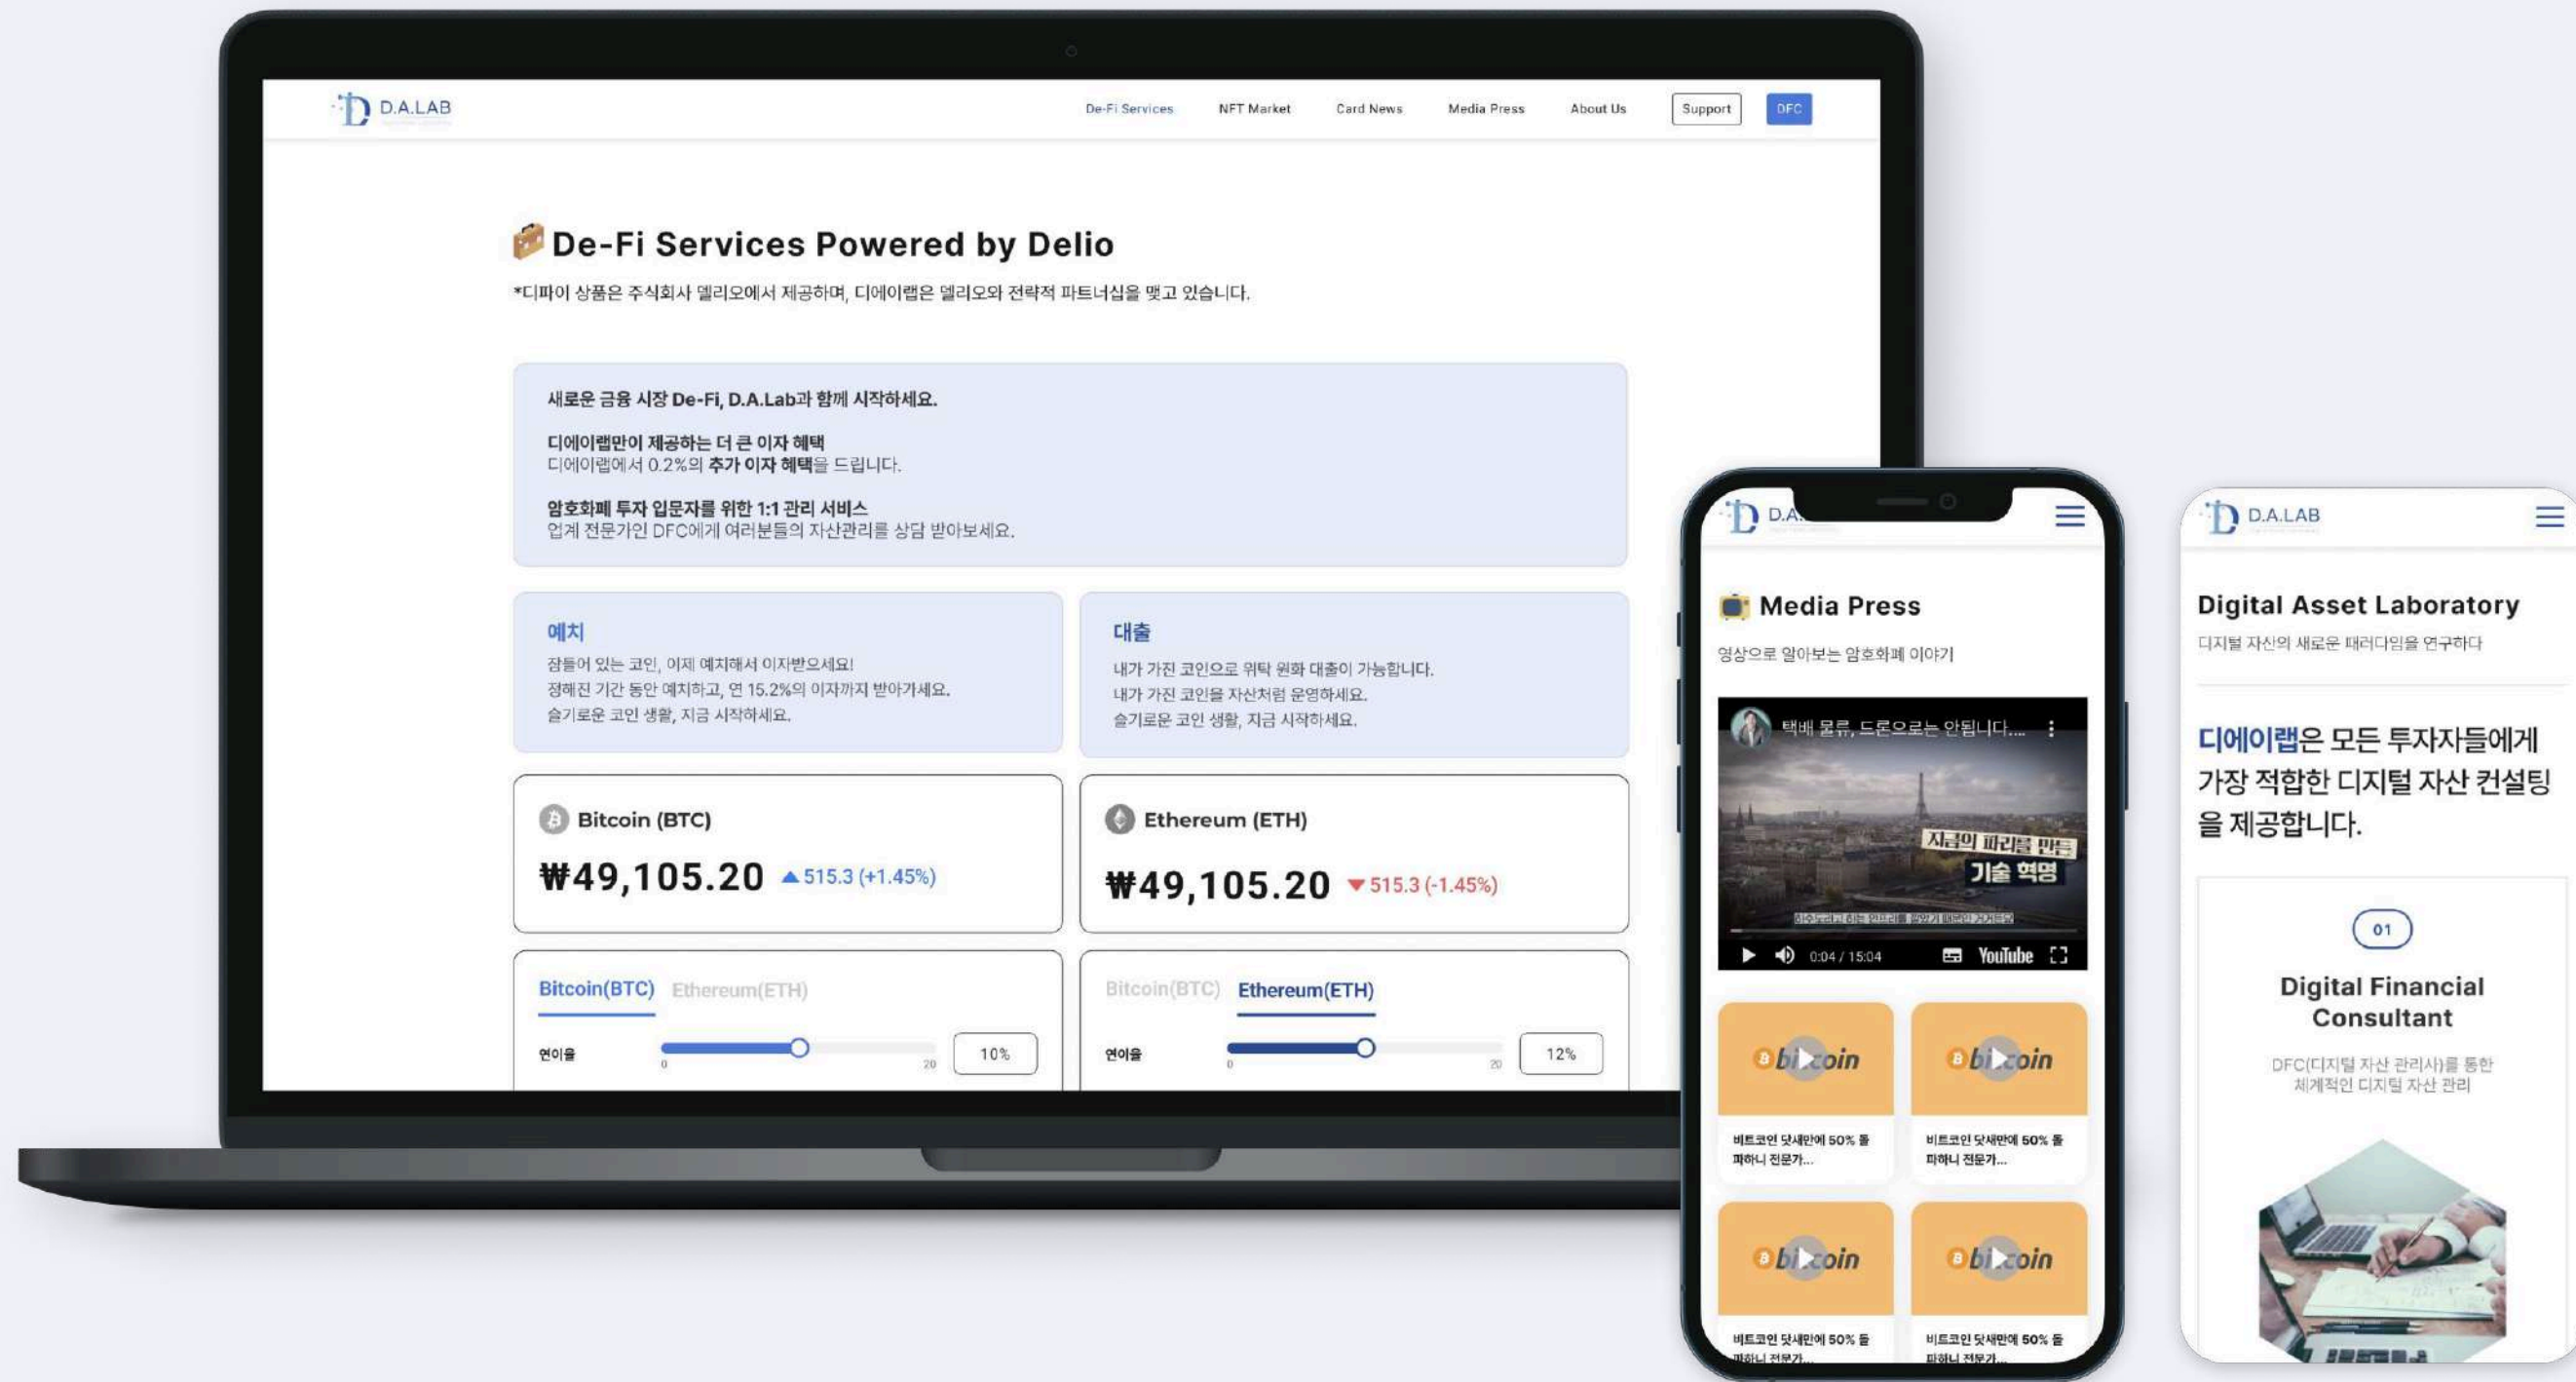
D.A.LAB

De-Fi Services NFT Market Card News Media Press About Us Support DFC

De-Fi Services Powered by Delio

*디파이 상품은 주식회사 델리오에서 제공하며, 디에이랩은 델리오와 전략적 파트너십을 맺고 있습니다.

새로운 금융 시장 De-Fi, D.A.Lab과 함께 시작하세요.

디에이랩만이 제공하는 더 큰 이자 혜택
디에이랩에서 0.2%의 추가 이자 혜택을 드립니다.

암호화폐 투자 입문자를 위한 1:1 관리 서비스
업계 전문가인 DFC에게 여러분들의 자산관리를 상담 받아보세요.

예치
잠들어 있는 코인, 이제 예치해서 이자받으세요!
정해진 기간 동안 예치하고, 연 15.2%의 이자까지 받아가세요.
슬기로운 코인 생활, 지금 시작하세요.

대출
내가 가진 코인으로 위탁 원화 대출이 가능합니다.
내가 가진 코인을 자산처럼 운영하세요.
슬기로운 코인 생활, 지금 시작하세요.

Bitcoin (BTC)
₩49,105.20 ▲515.3 (+1.45%)

Ethereum (ETH)
₩49,105.20 ▼515.3 (-1.45%)

Bitcoin(BTC) Ethereum(ETH)
연이율 0 20 10%

Bitcoin(BTC) Ethereum(ETH)
연이율 0 20 12%

D.A.LAB

Media Press
영상으로 알아보는 암호화폐 이야기

택배 물류, 드론으로는 안됩니다....
지금의 파리를 만든
기술 혁명
0:04 / 15:04 YouTube

bitcoin
비트코인 닷새만에 50% 폭 파하니 전문가...
bitcoin
비트코인 닷새만에 50% 폭 파하니 전문가...
bitcoin
비트코인 닷새만에 50% 폭 파하니 전문가...
bitcoin
비트코인 닷새만에 50% 폭 파하니 전문가...

D.A.LAB

Digital Asset Laboratory
디지털 자산의 새로운 패러다임을 연구하다

디에이랩은 모든 투자자들에게 가장 적합한 디지털 자산 컨설팅을 제공합니다.

01
Digital Financial Consultant
DFC(디지털 자산 관리사)를 통한 체계적인 디지털 자산 관리